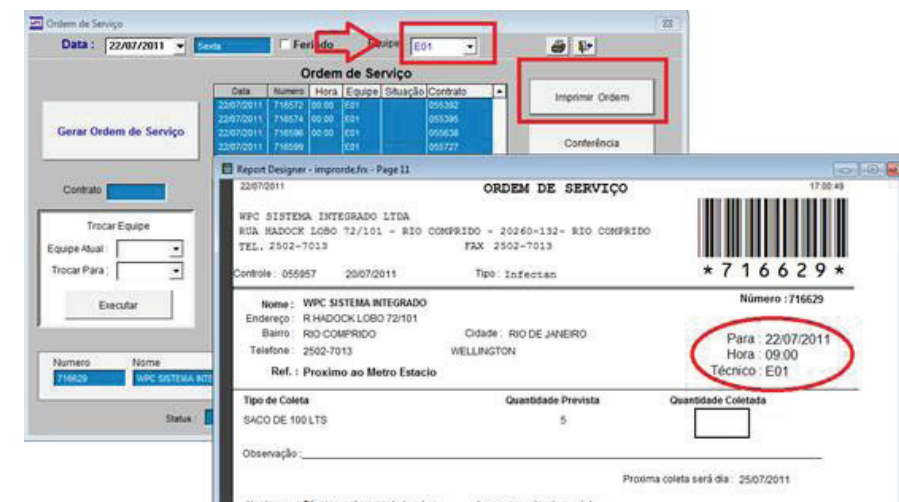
Ordem de Serviço

Data : 22/07/2011 Sexta Feriado Equipe E01

Ordem de Serviço

| Data | Numero | Hora | Equipe | Situação | Contrato |
|---|---|---|---|---|---|
| 22/07/2011 | 716572 | 00:00 | E01 | | 055392 |
| 22/07/2011 | 716574 | 00:00 | E01 | | 055395 |
| 22/07/2011 | 716596 | 00:00 | E01 | | 055636 |
| 22/07/2011 | 716599 | | E01 | | 055727 |

Imprimir Ordem

Conferência

Gerar Ordem de Serviço

Contrato

Trocar Equipe

Equipe Atual :

Trocar Para :

Executar

Numero Nome

716629 WPC SISTEMA INTE

Status :

Report Designer - improrde.frx - Page 11

22/07/2011 ORDEM DE SERVIÇO 17:00:49

WPC SISTEMA INTEGRADO LTDA
RUA HADOCK LOBO 72/101 - RIO COMPRIDO - 20260-132- RIO COMPRIDO
TEL. 2502-7013 FAX 2502-7013

*716629*

Controle : 055957 20/07/2011 Tipo : Infectan

Número : 716629

Nome : WPC SISTEMA INTEGRADO
Endereço : R HADOCK LOBO 72/101
Bairro : RIO COMPRIDO Cidade : RIO DE JANEIRO
Telefone : 2502-7013 WELLINGTON
Ref. : Proximo ao Metro Estacio

Para : 22/07/2011
Hora : 09:00
Técnico : E01

Tipo de Coleta Quantidade Prevista Quantidade Coletada
SACO DE 100 LTS 5

Observação :

Proxima coleta será dia : 25/07/2011